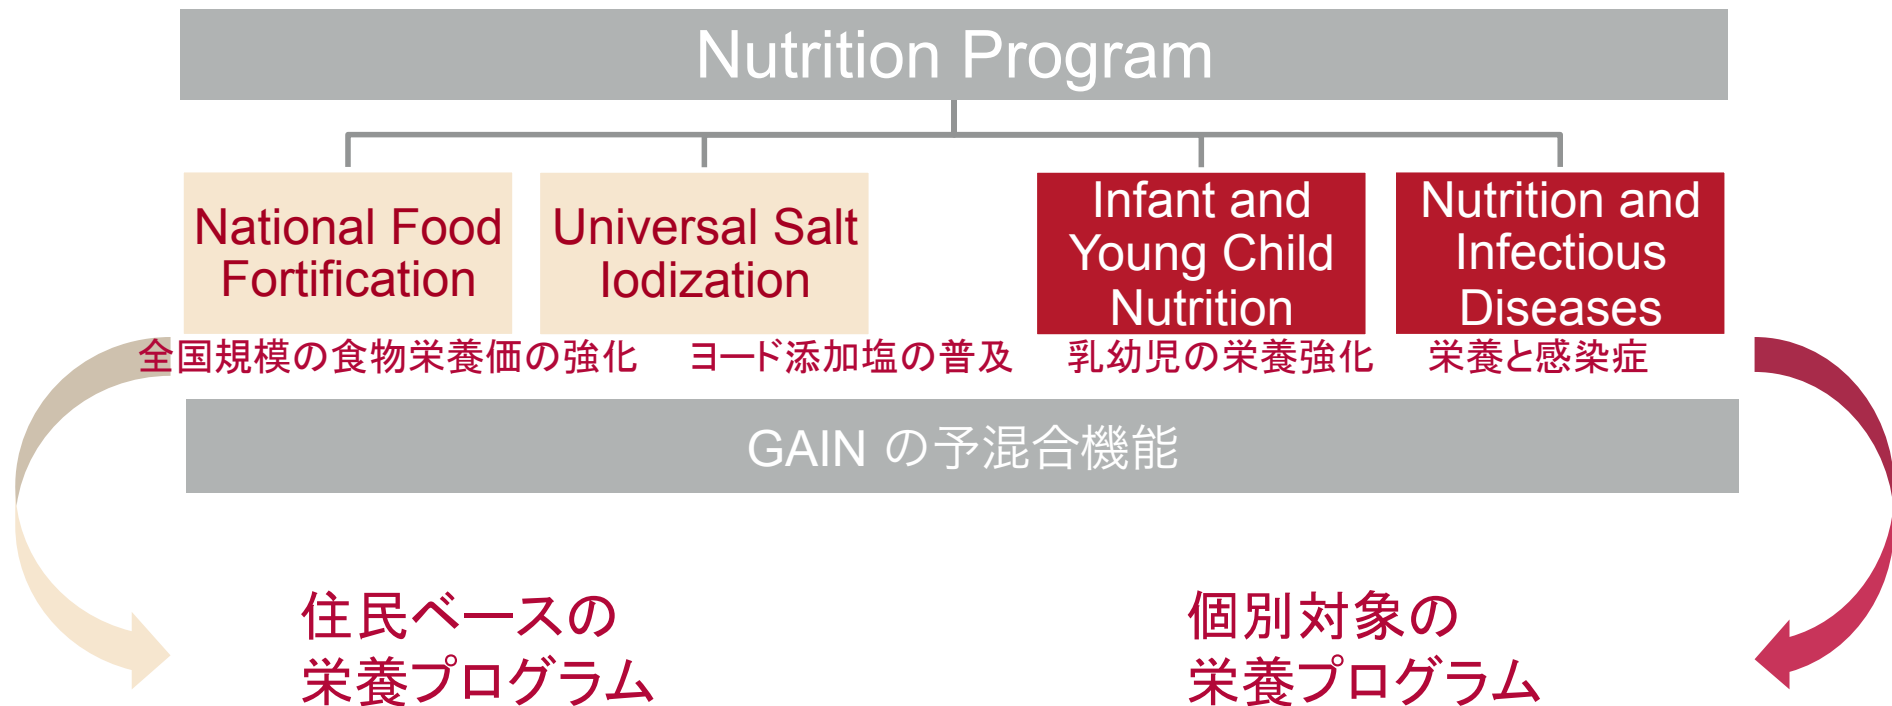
Nutrition Program

National Food Fortification

Universal Salt Iodization

Infant and Young Child Nutrition

Nutrition and Infectious Diseases

全国規模の食物栄養価の強化

ヨード添加塩の普及

乳幼児の栄養強化

栄養と感染症

GAIN の予混合機能

住民ベースの栄養プログラム

個別対象の栄養プログラム